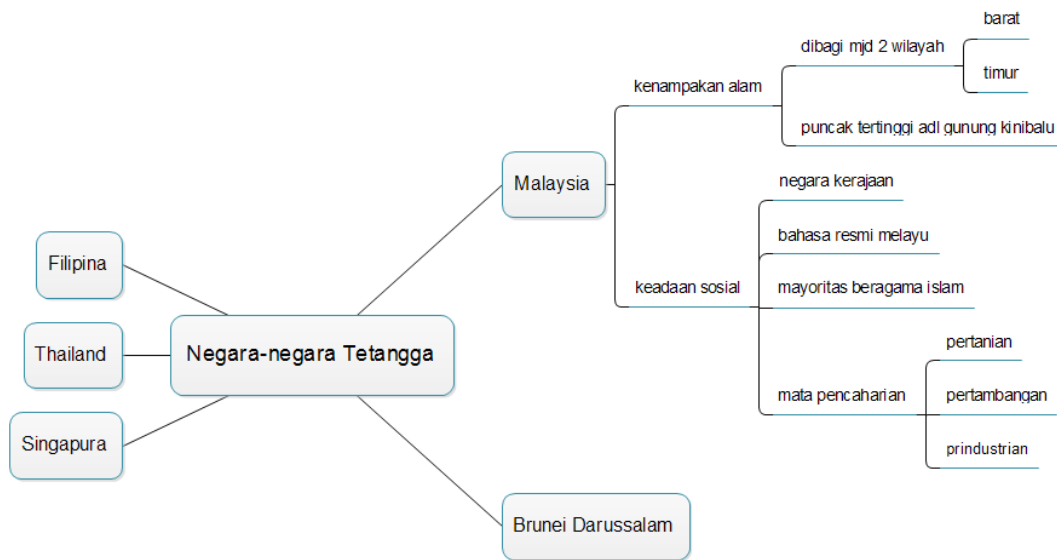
Negara-negara Tetangga

Filipina

Thailand

Singapura

Malaysia

kenampakan alam

dibagi mjd 2 wilayah

barat

timur

puncak tertinggi adl gunung kinibalu

keadaan sosial

negara kerajaan

bahasa resmi melayu

mayoritas beragama islam

mata pencaharian

pertanian

pertambangan

prindustrian

Brunei Darussalam